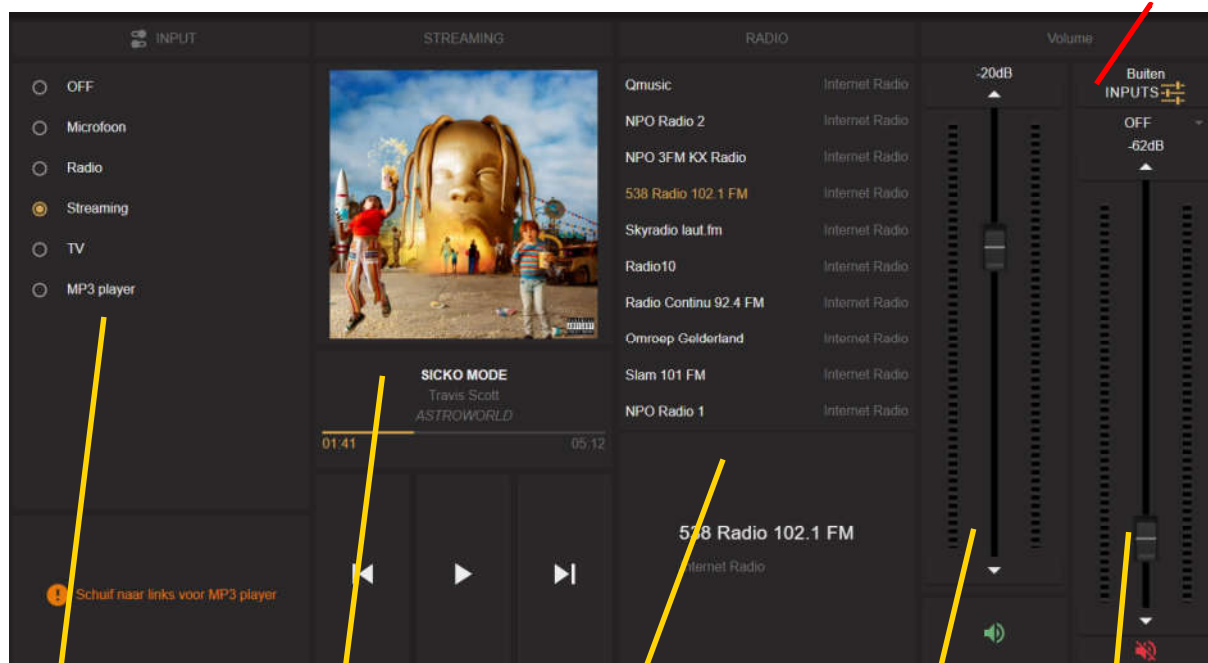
INPUT

OFF
Microfoon
Radio
Streaming
TV
MP3 player

Schuif naar links voor MP3 player

STREAMING

SICKO MODE
Travis Scott
ASTROWORLD
01:41
05:12

RADIO

| | |
|---|---|
| Qmusic | Internet Radio |
| NPO Radio 2 | Internet Radio |
| NPO 3FM KX Radio | Internet Radio |
| 538 Radio 102.1 FM | Internet Radio |
| Skyradio laut.fm | Internet Radio |
| Radio10 | Internet Radio |
| Radio Continu 92.4 FM | Internet Radio |
| Omroep Gelderland | Internet Radio |
| Slam 101 FM | Internet Radio |
| NPO Radio 1 | Internet Radio |

538 Radio 102.1 FM
Internet Radio

Volume

-20dB

Buiten
INPUTS
OFF
-62dB